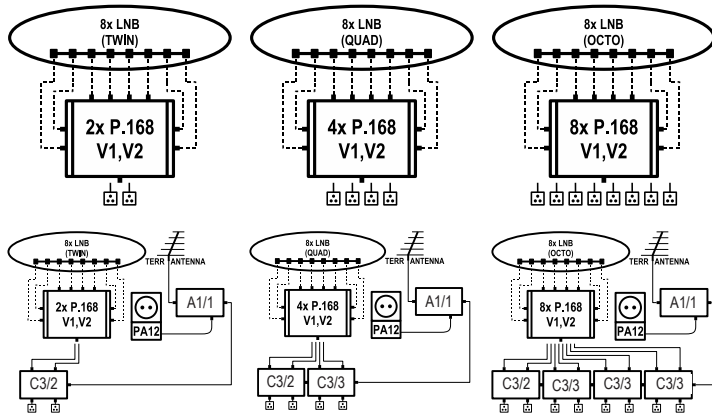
8x LNB
(TWIN)

2x P.168
V1,V2

8x LNB
(QUAD)

4x P.168
V1,V2

8x LNB
(OCTO)

8x P.168
V1,V2

8x LNB
(TWIN)

TERR ANTENNA

2x P.168
V1,V2

PA12

A1/1

C3/2

8x LNB
(QUAD)

TERR ANTENNA

4x P.168
V1,V2

PA12

A1/1

C3/2

C3/3

8x LNB
(OCTO)

TERR ANTENNA

8x P.168
V1,V2

PA12

A1/1

C3/2

C3/3

C3/3

C3/3